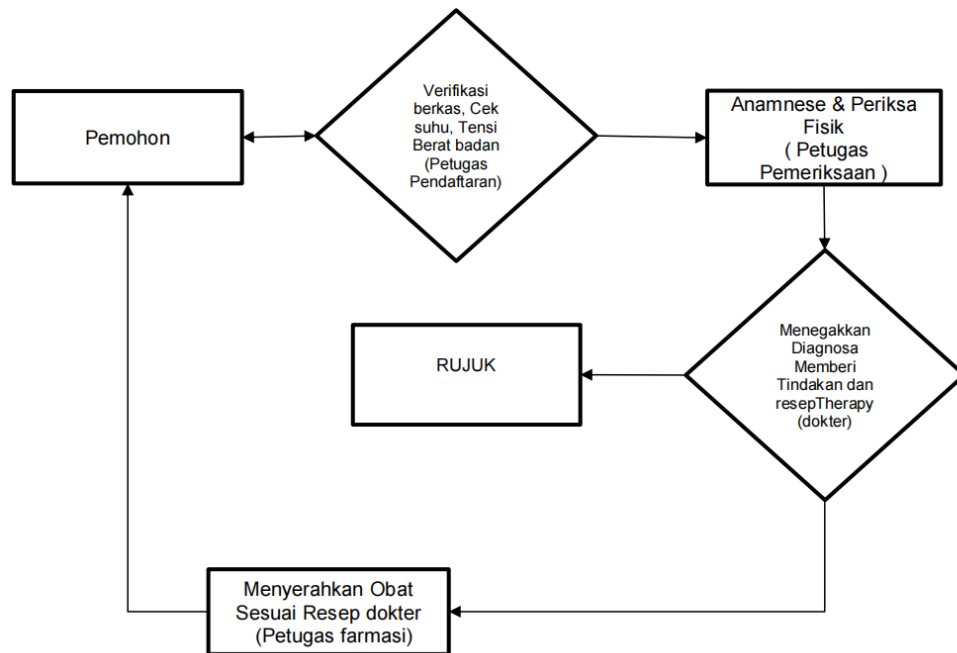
Pemohon

Verifikasi berkas, Cek suhu, Tensi Berat badan (Petugas Pendaftaran)

Anamnese & Periksa Fisik ( Petugas Pemeriksaan )

Menegakkan Diagnosa Memberi Tindakan dan resepTherapy (dokter)

RUJUK

Menyerahkan Obat Sesuai Resep dokter (Petugas farmasi)